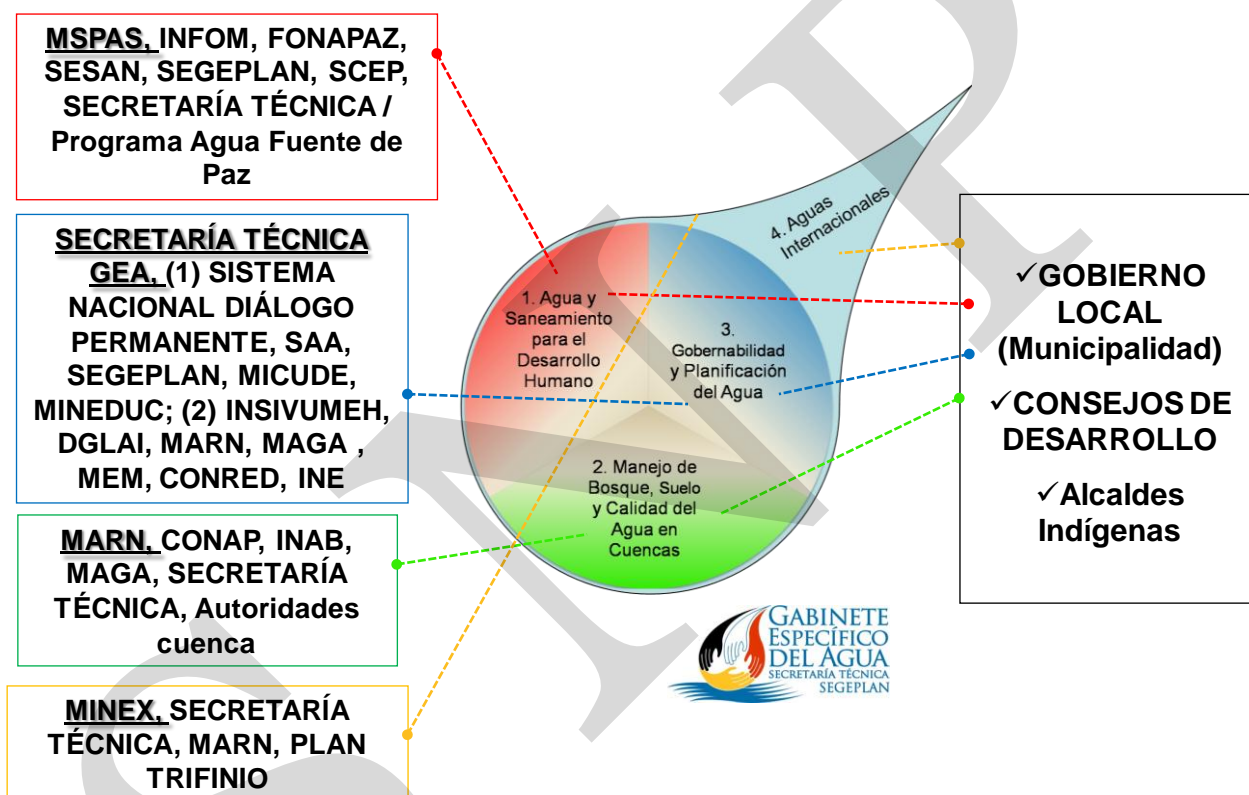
MSPAS, INFOM, FONAPAZ, SESAN, SEGEPLAN, SCEP, SECRETARÍA TÉCNICA / Programa Agua Fuente de Paz

SECRETARÍA TÉCNICA GEA, (1) SISTEMA NACIONAL DIÁLOGO PERMANENTE, SAA, SEGEPLAN, MICUDE, MINEDUC; (2) INSIVUMEH, DGLAI, MARN, MAGA , MEM, CONRED, INE

MARN, CONAP, INAB, MAGA, SECRETARÍA TÉCNICA, Autoridades cuenca

MINEX, SECRETARÍA TÉCNICA, MARN, PLAN TRIFINIO

4. Aguas Internacionales

1. Agua y Saneamiento para el Desarrollo Humano

3. Gobernabilidad y Planificación del Agua

2. Manejo de Bosque, Suelo y Calidad del Agua en Cuencas

✓GOBIERNO LOCAL (Municipalidad)

✓CONSEJOS DE DESARROLLO

✓Alcaldes Indígenas

GABINETE ESPECÍFICO DEL AGUA
SECRETARÍA TÉCNICA
SEGEPLAN